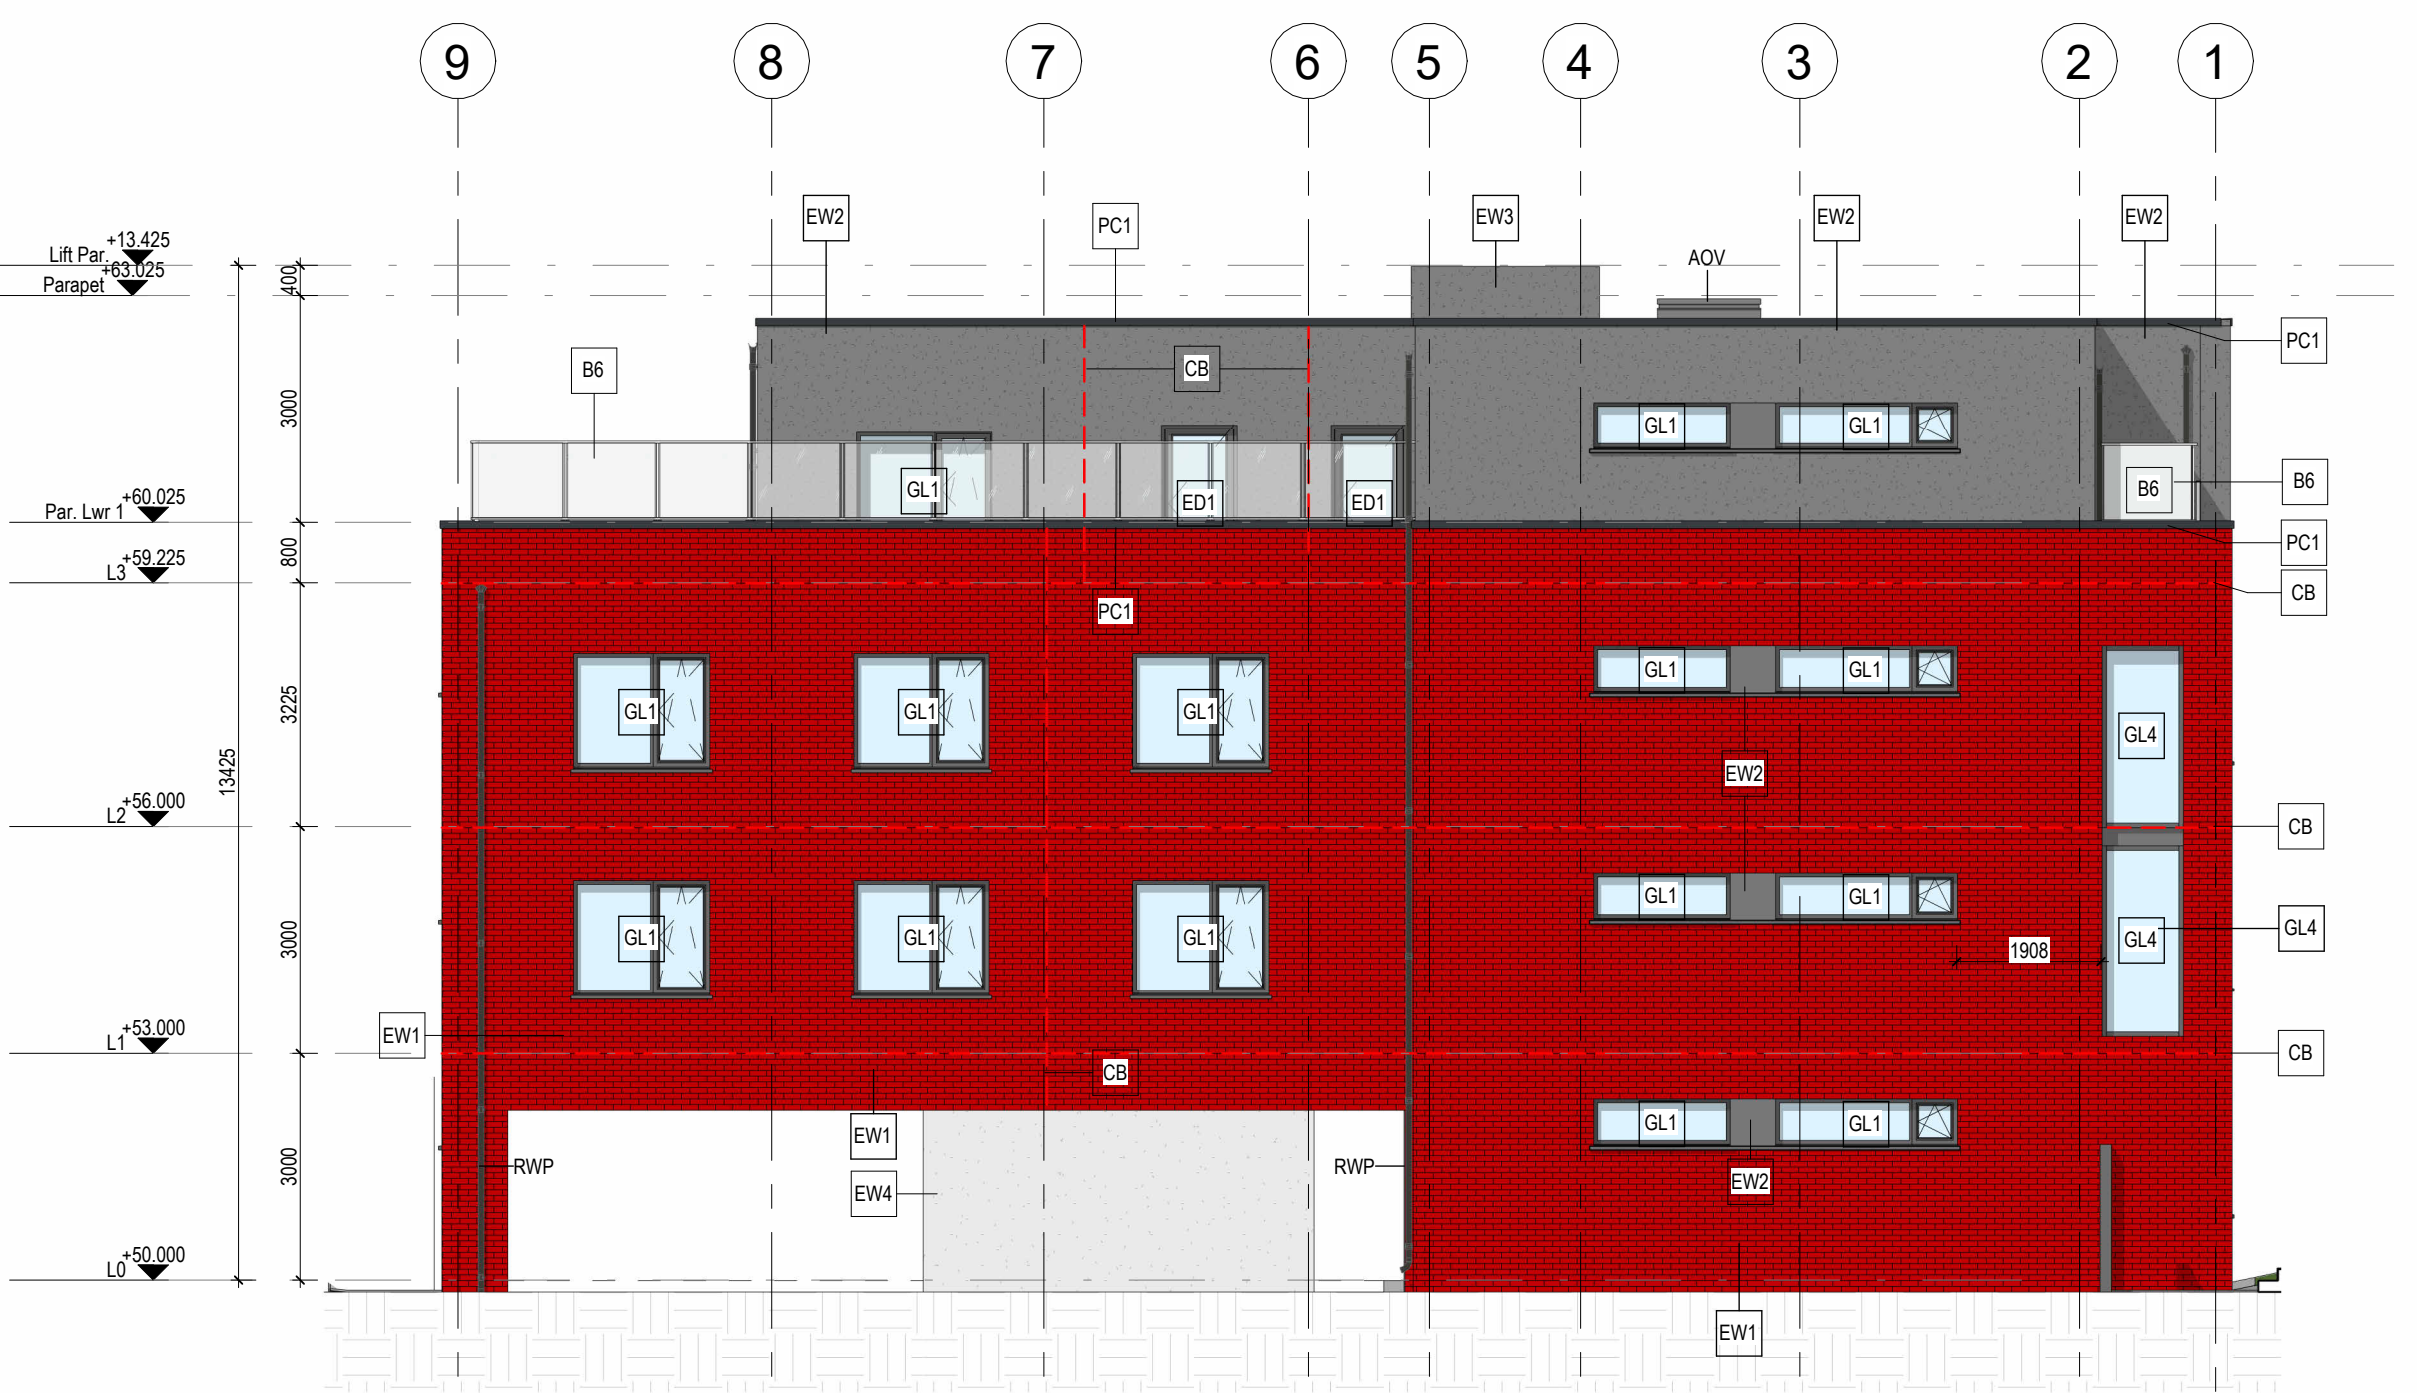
9 8 7 6 5 4 3 2 1

EW2 PC1 EW3 EW2 EW2

AOV

Lift Par. +13.425
+63.025
Parapet

400

3000

B6

CB

PC1

GL1 GL1

GL1 ED1 ED1

B6 B6

Par. Lwr 1 +60.025

800

PC1

L3 +59.225

CB

PC1

GL1 GL1

GL1 GL1 GL1

3225

GL4

EW2

13425

L2 +56.000

CB

GL1 GL1

GL1 GL1 GL1

1908

GL4 GL4

3000

EW1

L1 +53.000

CB

CB

EW1

GL1 GL1

RWP RWP

EW4

EW2

3000

L0 +50.000

EW1